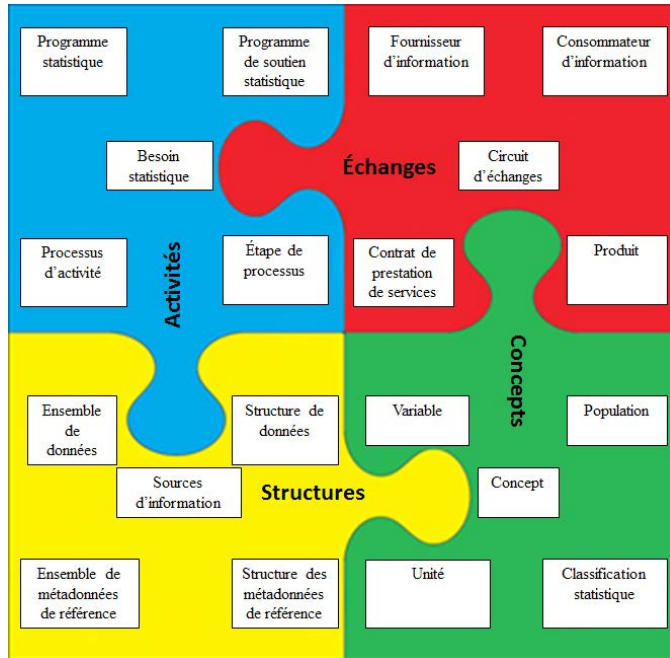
Programme statistique

Programme de soutien statistique

Besoin statistique

Processus d'activité

Étape de processus

Activités

Fournisseur d'information

Consommateur d'information

Échanges

Circuit d'échanges

Contrat de prestation de services

Produit

Concepts

Variable

Population

Concept

Unité

Classification statistique

Ensemble de données

Structure de données

Sources d'information

Structures

Ensemble de métadonnées de référence

Structure des métadonnées de référence